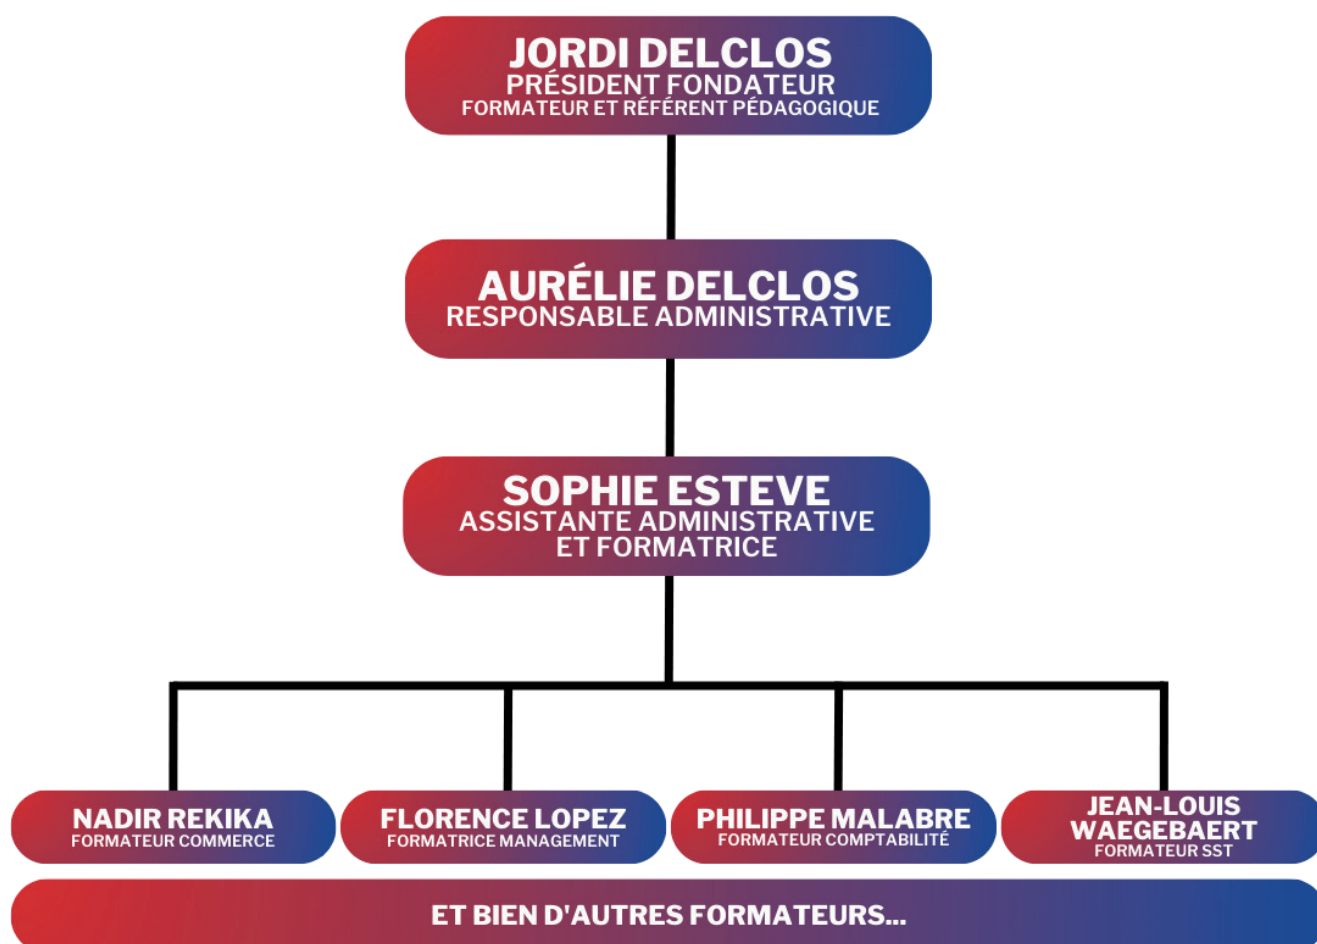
JORDI DELCLOS
PRÉSIDENT FONDATEUR
FORMATEUR ET RÉFÉRENT PÉDAGOGIQUE

AURÉLIE DELCLOS
RESPONSABLE ADMINISTRATIVE

SOPHIE ESTEVE
ASSISTANTE ADMINISTRATIVE ET FORMATRICE

NADIR REKIKA
FORMATEUR COMMERCE

FLORENCE LOPEZ
FORMATRICE MANAGEMENT

PHILIPPE MALABRE
FORMATEUR COMPTABILITÉ

JEAN-LOUIS WAEGEBAERT
FORMATEUR SST

ET BIEN D'AUTRES FORMATEURS...